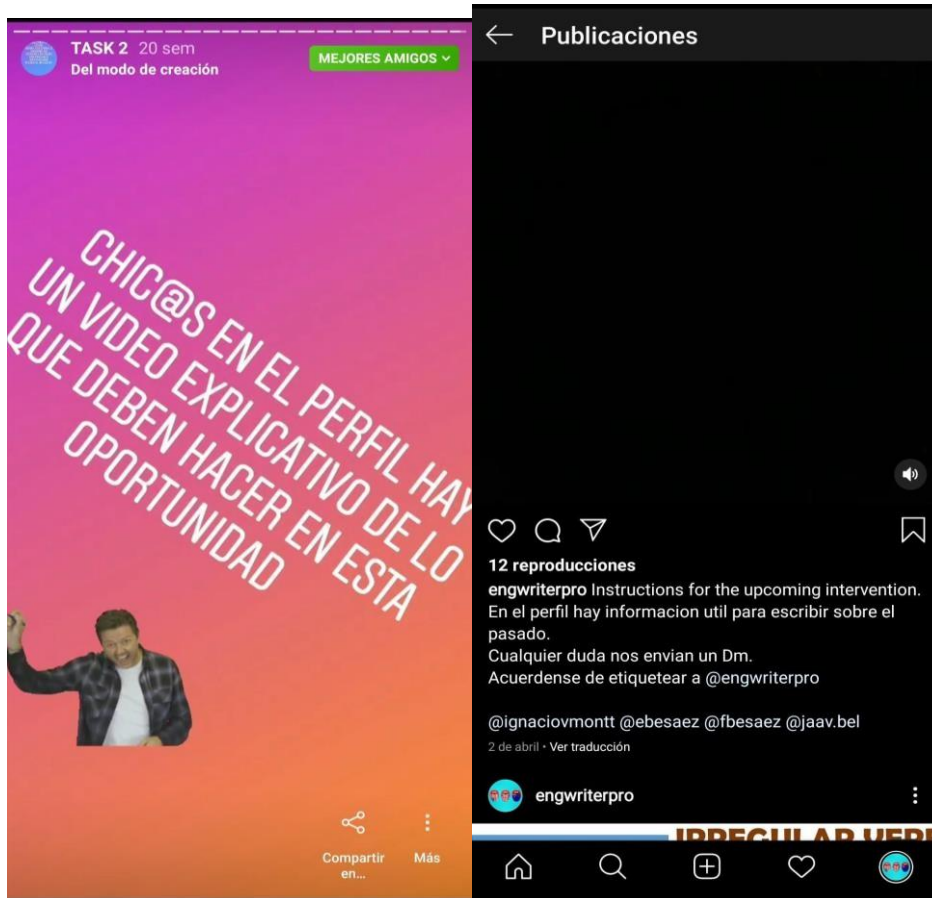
TASK 2 20 sem
Del modo de creación
MEJORES AMIGOS

CHIC@S EN EL PERFIL HAY UN VIDEO EXPLICATIVO DE LO QUE DEBEN HACER EN ESTA OPORTUNIDAD

Compartir en...
Más

Publicaciones

12 reproducciones
engwriterpro Instructions for the upcoming intervention.
En el perfil hay informacion util para escribir sobre el pasado.
Cualquier duda nos envian un Dm.
Acuerdense de etiquetear a @engwriterpro

@ignaciovmontt @ebesaez @fbesaez @jaav.bel
2 de abril • Ver traducción

engwriterpro

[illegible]